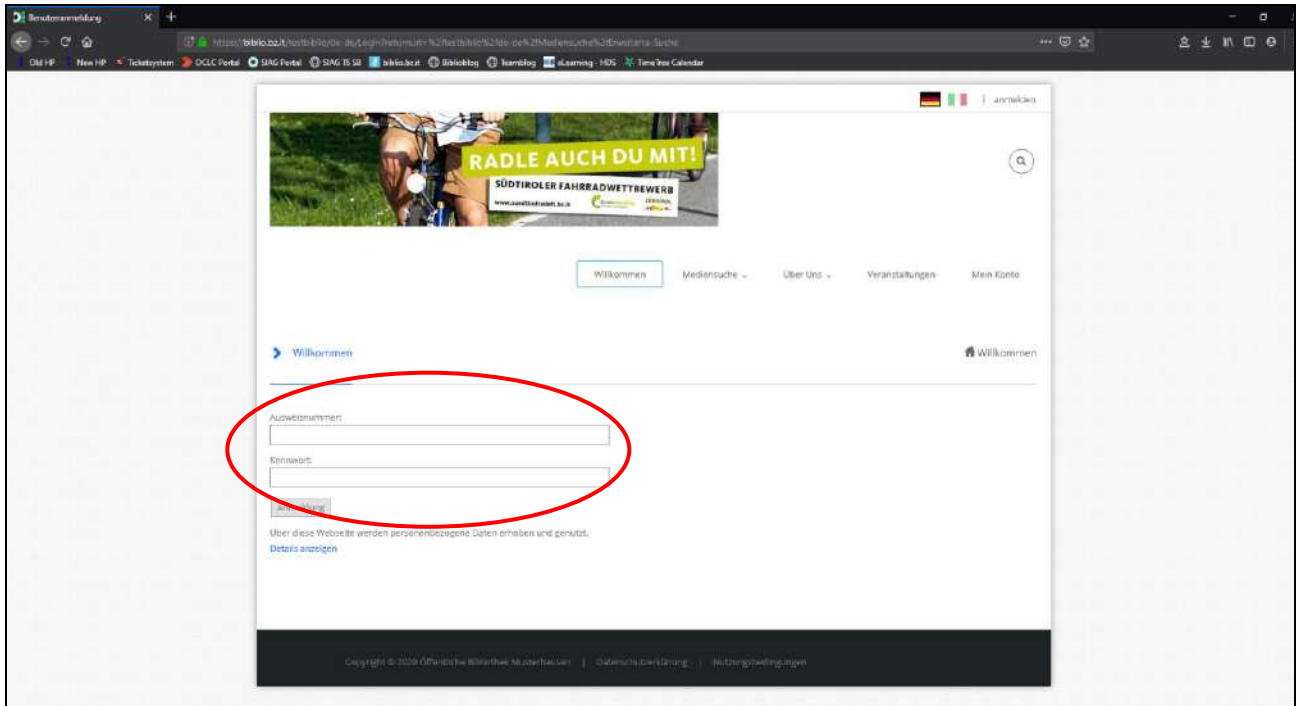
Benutzeranmeldung

https://biblio.bz.it/testbiblio/de-de/Login?returnurl=%2ftestbiblio%2fde-de%2fMediensuche%2fErweiterte-Suche

Old HP | New HP | Ticketsystem | OCLC Portal | SIAG Portal | SIAG IS SB | biblio.bz.it | Biblioblog | Teamblog | eLearning - HDS | TimeTree Calendar

anmelden

RADLE AUCH DU MIT!
SÜDTIROLER FAHRRADWETTBEWERB
www.suedtirolradelt.bz.it

Willkommen | Mediensuche | Über Uns | Veranstaltungen | Mein Konto

Willkommen

Willkommen

Ausweisnummer:

Kennwort:

Anmeldung

Über diese Webseite werden personenbezogene Daten erhoben und genutzt.
Details anzeigen

Copyright © 2020 Öffentliche Bibliothek Musterhausen | Datenschutzerklärung | Nutzungsbedingungen